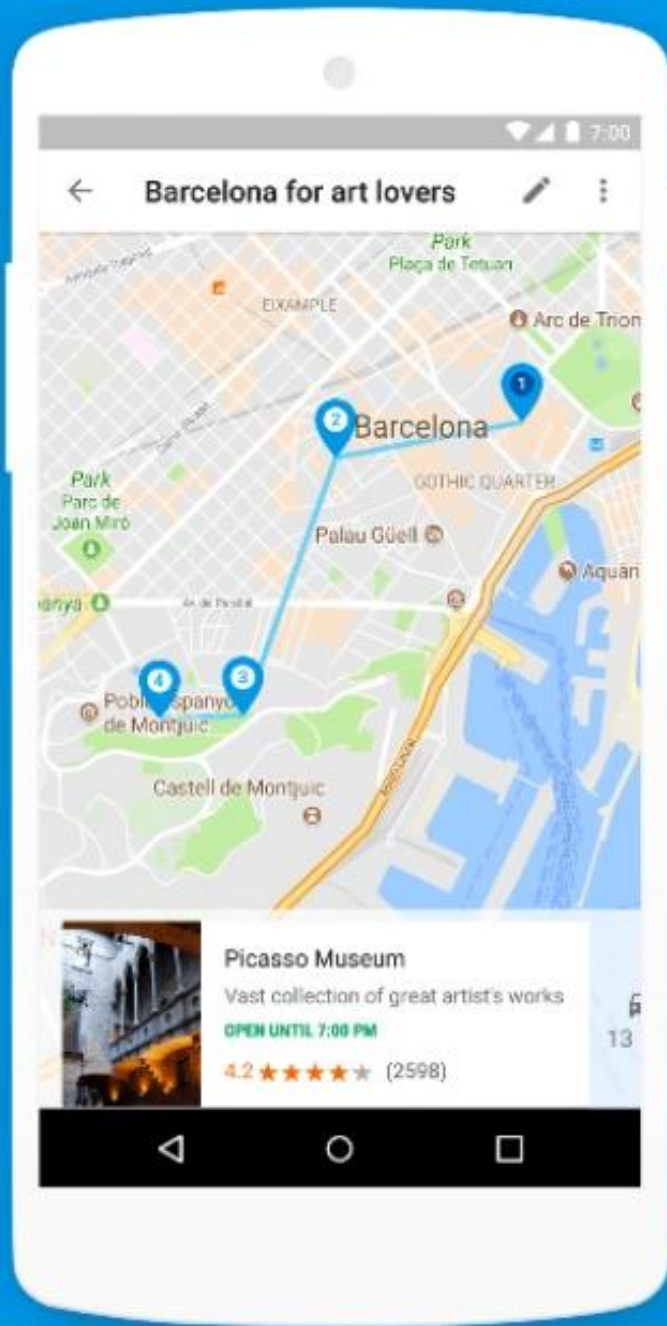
7:00

Barcelona for art lovers

Park
Plaça de Tetuan
EIXAMPLE
Arc de Trion
1
2
Barcelona
GOTHIC QUARTER
Park
Parc de Joan Miró
Palau Güell
Aquari
anya
Av. de Parallel
4
3
Poble Espanyol de Montjuïc
Castell de Montjuïc

Picasso Museum
Vast collection of great artist's works
OPEN UNTIL 7:00 PM
4.2 ★★★★★ (2598)
13